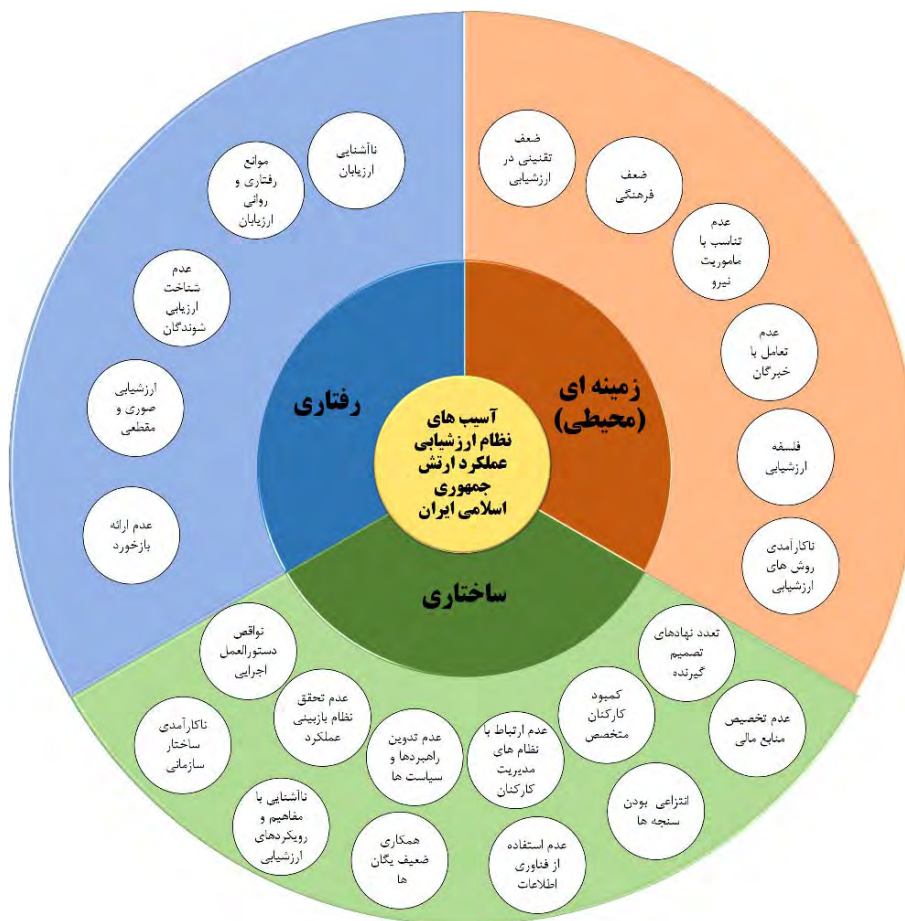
آسیب های نظام ارزشیابی عملکرد ارتش جمهوری اسلامی ایران

زمینه ای (محیطی)

ضعف تقنینی در ارزشیابی

ضعف فرهنگی

عدم تناسب با ماموریت نیرو

عدم تعامل با خبرگان

فلسفه ارزشیابی

ناکارآمدی روش های ارزشیابی

رفتاری

ناآشنایی ارزیابان

موانع رفتاری و روانی ارزیابان

عدم شناخت ارزیابی شوندگان

ارزشیابی صوری و مقطعی

عدم ارائه بازخورد

ساختاری

تعدد نهادهای تصمیم گیرنده

عدم تخصیص منابع مالی

کمبود کارکنان متخصص

انتزاعی بودن سنجه ها

عدم ارتباط با نظام های مدیریت کارکنان

عدم استفاده از فناوری اطلاعات

عدم تدوین راهبردها و سیاست ها

همکاری ضعیف یگان ها

عدم تحقق نظام بازبینی عملکرد

نواقص دستورالعمل اجرایی

ناکارآمدی ساختار سازمانی

ناآشنایی با مفاهیم و رویکردهای ارزشیابی